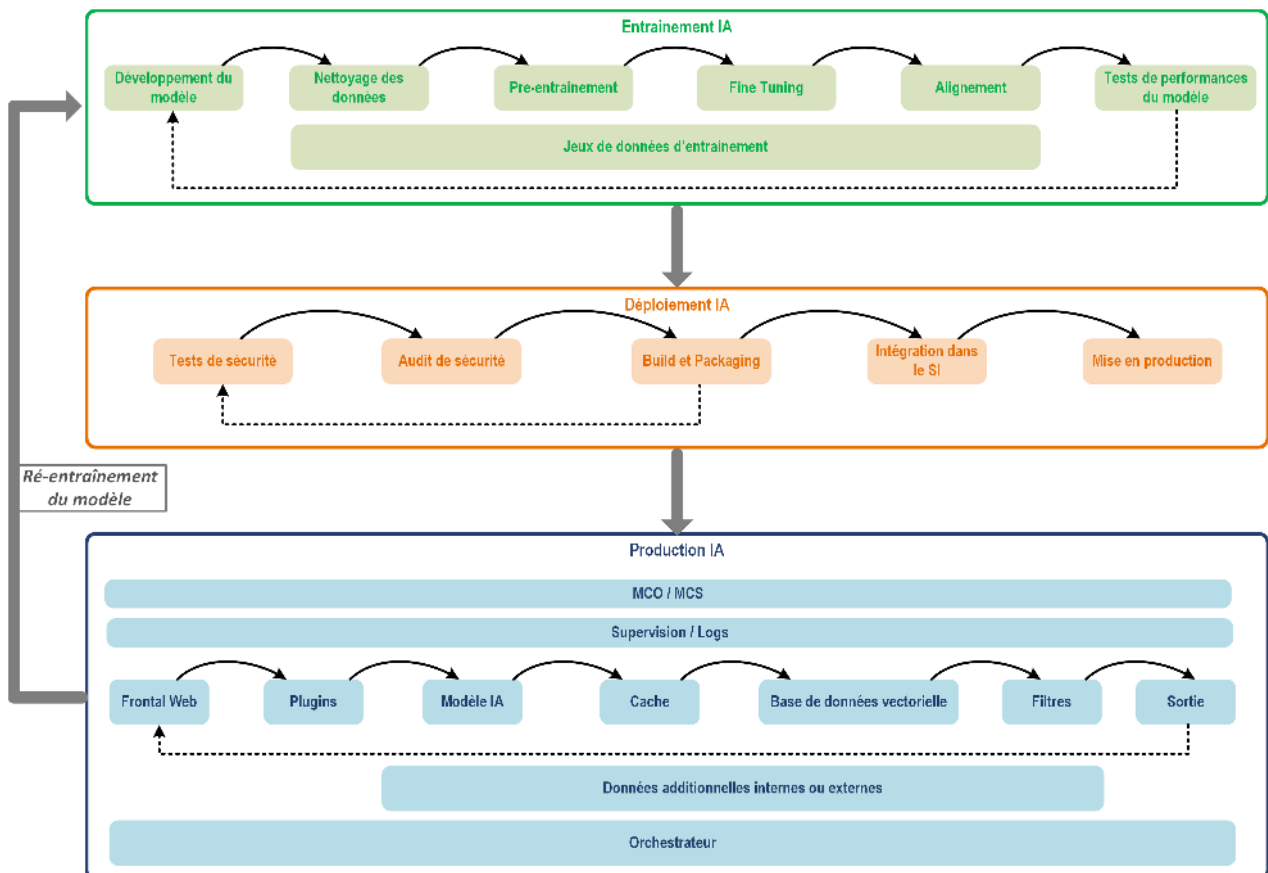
Entrainement IA

Développement du modèle

Nettoyage des données

Pre-entrainement

Fine Tuning

Alignement

Tests de performances du modèle

Jeux de données d'entrainement

Déploiement IA

Tests de sécurité

Audit de sécurité

Build et Packaging

Intégration dans le SI

Mise en production

Ré-entraînement du modèle

Production IA

MCO / MCS

Supervision / Logs

Frontal Web

Plugins

Modèle IA

Cache

Base de données vectorielle

Filtres

Sortie

Données additionnelles internes ou externes

Orchestrateur